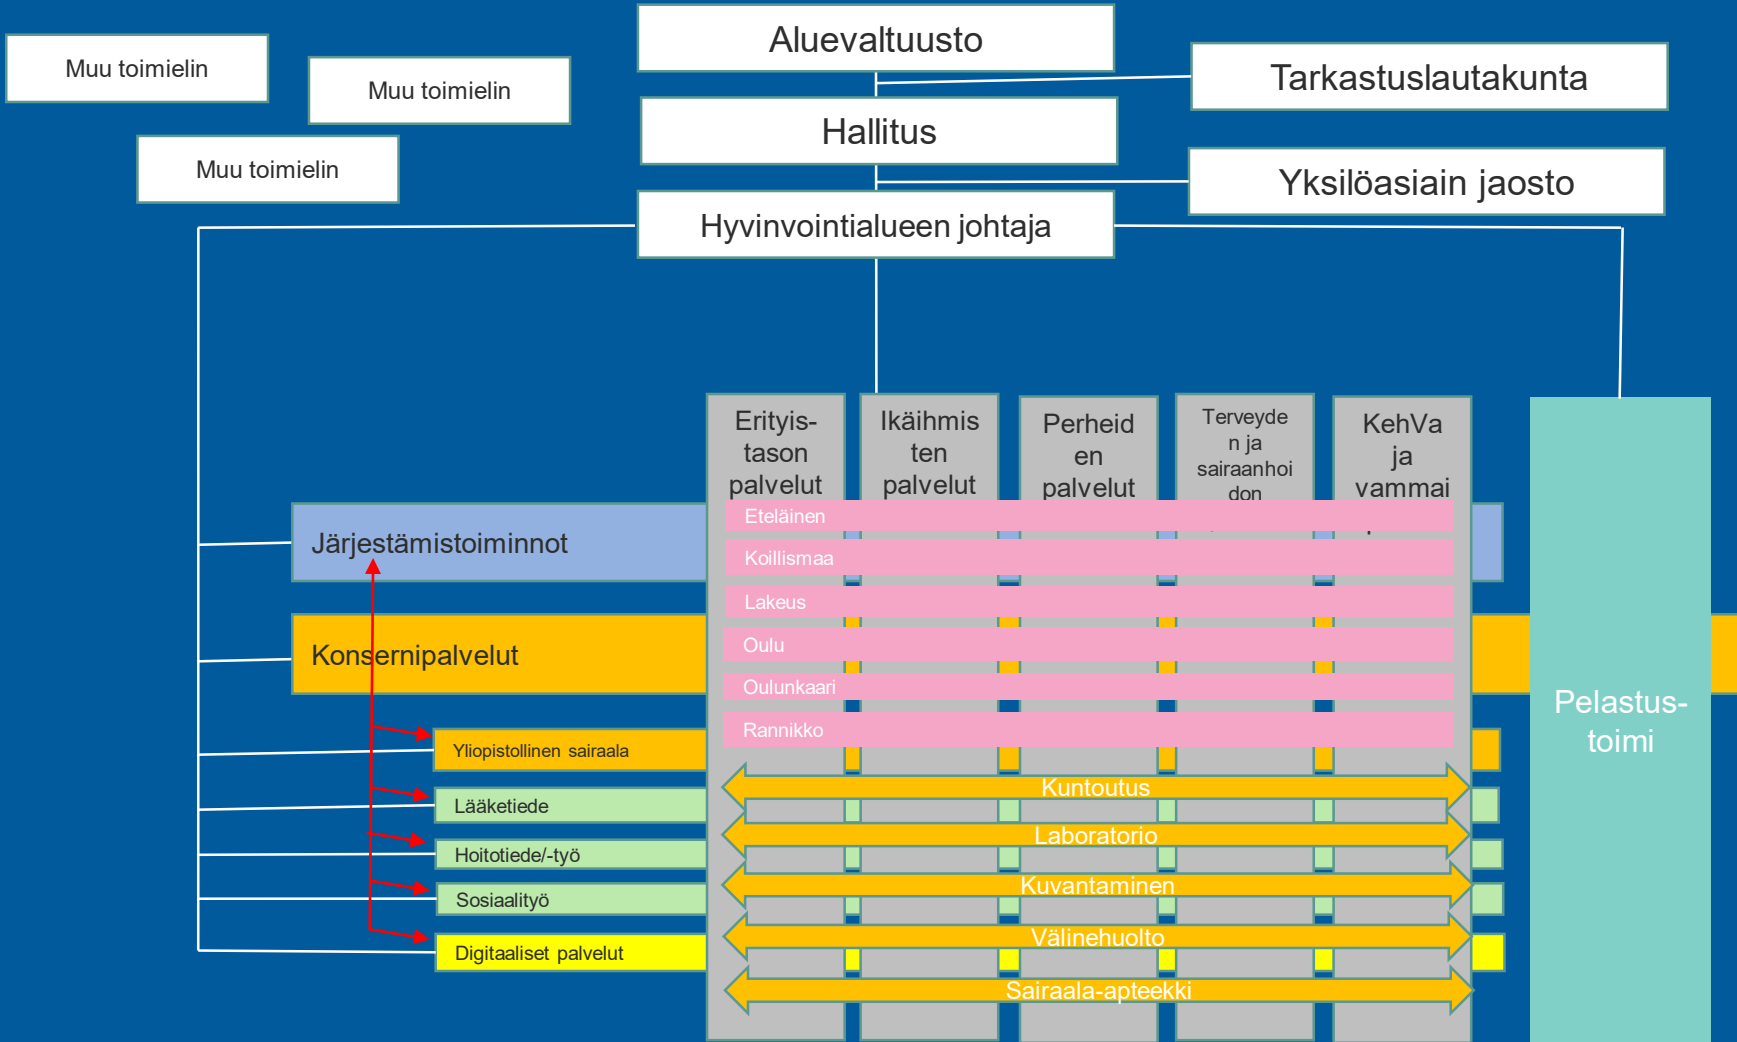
Muu toimielin

Muu toimielin

Muu toimielin

Aluevaltuusto

Tarkastuslautakunta

Hallitus

Yksilöasiain jaosto

Hyvinvointialueen johtaja

Erityis-tason palvelut

Ikäihmisten palvelut

Perheiden palvelut

Terveyden ja sairaanhoidon

KehVa ja vammai

Järjestämistoiminnot

Konsernipalvelut

Eteläinen

Koillismaa

Lakeus

Oulu

Oulunkaari

Rannikko

Yliopistollinen sairaala

Lääketiede

Hoitotiede/-työ

Sosiaalityö

Digitaaliset palvelut

Kuntoutus

Laboratorio

Kuvantaminen

Välinehuolto

Sairaala-apteekki

Pelastus-toimi